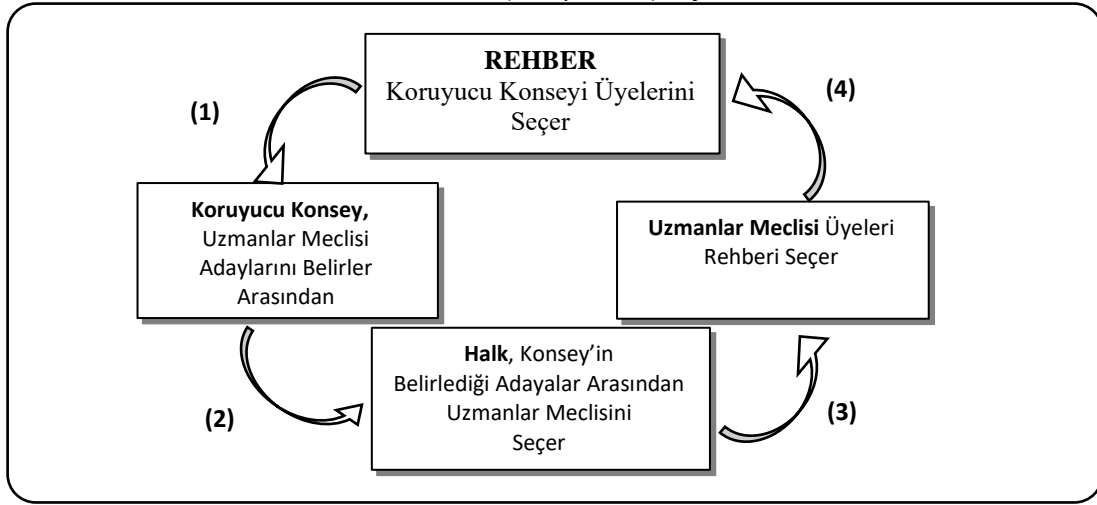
REHBER
Koruyucu Konseyi Üyelerini Seçer

(1)

(4)

Koruyucu Konsey, Uzmanlar Meclisi Adaylarını Belirler Arasından

Uzmanlar Meclisi Üyeleri Rehberi Seçer

Halk, Konsey'in Belirlediği Adayalar Arasından Uzmanlar Meclisini Seçer

(2)

(3)